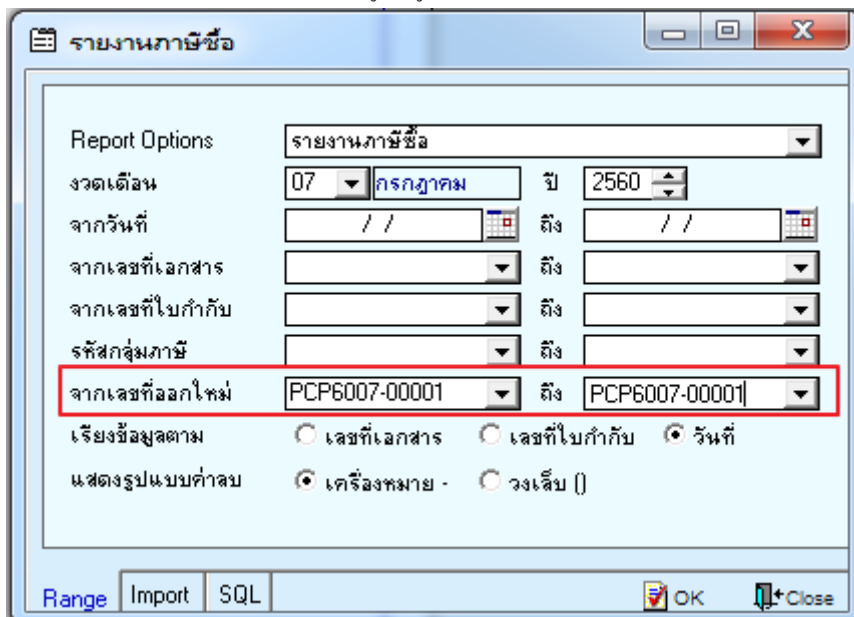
รายงานภาษีซื้อ

Report Options รายงานภาษีซื้อ

งวดเดือน 07 กรกฎาคม ปี 2560

จากวันที่ / / ถึง / /

จากเลขที่เอกสาร ถึง

จากเลขที่ใบกำกับ ถึง

รหัสกลุ่มภาษี ถึง

จากเลขที่ออกใหม่ PCP6007-00001 ถึง PCP6007-00001

เรียงข้อมูลตาม เลขที่เอกสาร เลขที่ใบกำกับ วันที่

แสดงรูปแบบค่าลบ เครื่องหมาย - วงเล็บ ()

Range Import SQL OK Close